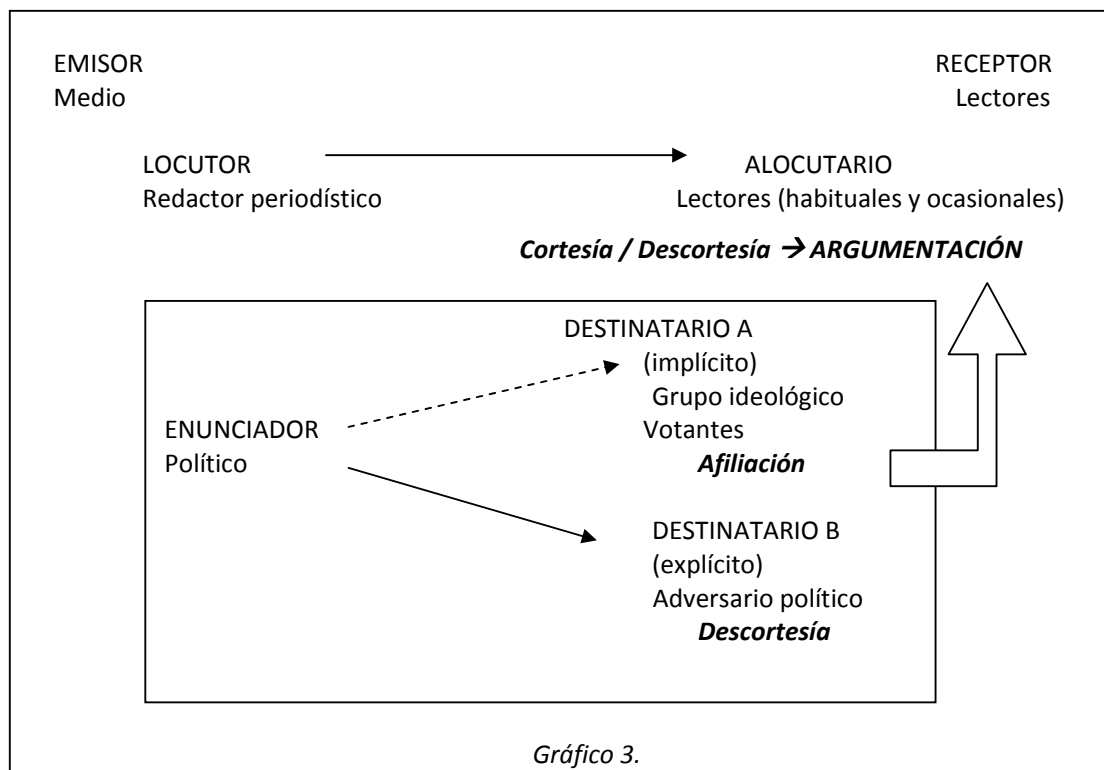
EMISOR
Medio

RECEPTOR
Lectores

LOCUTOR
Redactor periodístico

ALOCUTARIO
Lectores (habituales y ocasionales)

*Cortesía / Descortesía → ARGUMENTACIÓN*

DESTINATARIO A
(implícito)
Grupo ideológico
Votantes
*Afiliación*

ENUNCIADOR
Político

DESTINATARIO B
(explícito)
Adversario político
*Descortesía*

*Gráfico 3.*